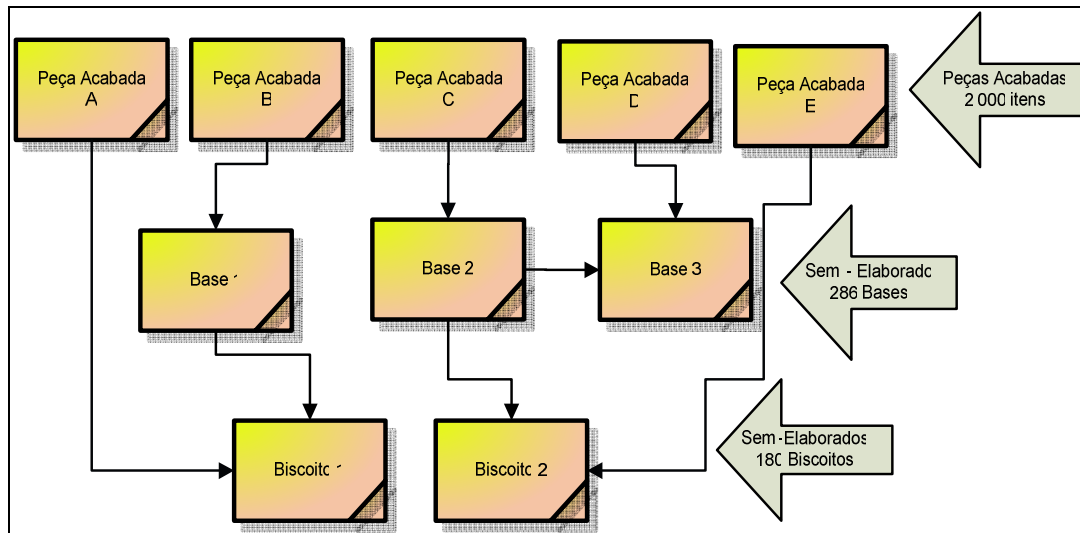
Peça Acabada A

Peça Acabada B

Peça Acabada C

Peça Acabada D

Peça Acabada E

Peças Acabadas 2 000 itens

Base 1

Base 2

Base 3

Sem - Elaborado 286 Bases

Biscoito 1

Biscoito 2

Sem-Elaborados 180 Biscoitos